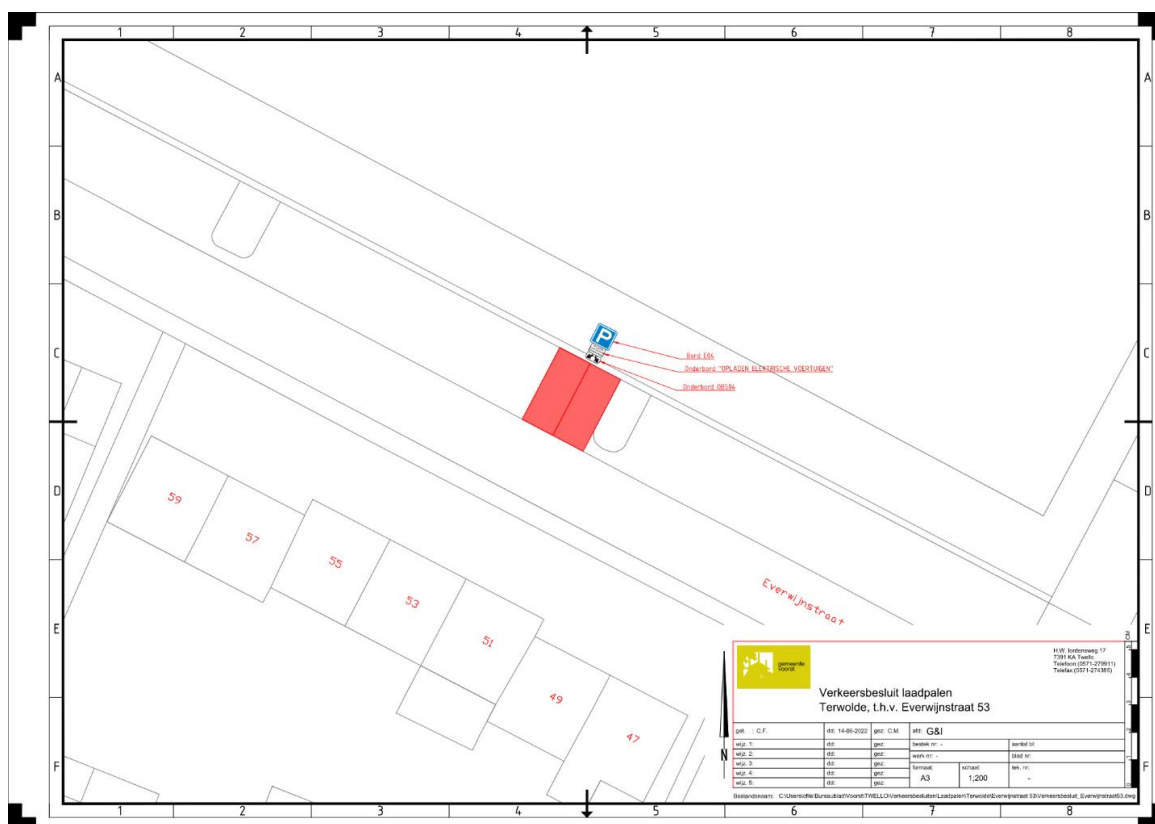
1 2 3 4 5 6 7 8

A B C D E F

Bord E04
Onderbord "OPLADEN ELEKTRISCHE VOERTUIGEN"
Onderbord OB504

59
57
55
53
51
49
47

Everwijnstraat

gemeente Voorst

H.W. Iordensweg 17
7391 KA Twello
Telefoon:(0571-279911)
Telefax:(0571-274385)

Verkeersbesluit laadpalen
Terwolde, t.h.v. Everwijnstraat 53

N

| get. : C.F. | dd: 14-06-2022 | gez: C.M. | afd: G&I | | |
|---|---|---|---|---|---|
| wijz. 1: | dd: | gez: | bestek nr: - | | aantal bl: |
| wijz. 2: | dd: | gez: | werk nr: - | | blad nr: |
| wijz. 3: | dd: | gez: | formaat: A3 | schaal: 1:200 | tek. nr: - |
| wijz. 4: | dd: | gez: | | | |
| wijz. 5: | dd: | gez: | | | |

Bestandsnaam: C:\Users\file\Bureaublad\Voorst\TWELLO\Verkeersbesluiten\Laadpalen\Terwolde\Everwijnstraat 53\Verkeersbesluit_Everwijnstraat53.dwg

CM